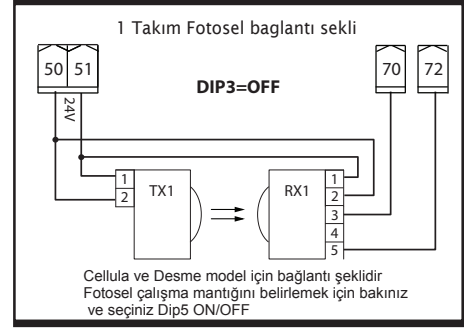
1 Takım Fotosel baglantı sekli

50 51

24V

70 72

DIP3=OFF

1
2
TX1

RX1
1
2
3
4
5

Cellula ve Desme model için bağlantı şeklidir
Fotosel çalışma mantığını belirlemek için bakınız
ve seçiniz Dip5 ON/OFF